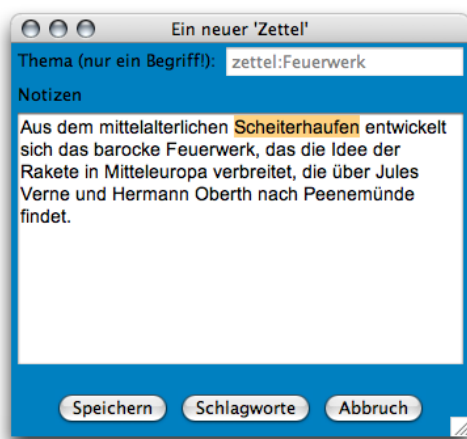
Ein neuer 'Zettel'

Thema (nur ein Begriff!): zettel:Feuerwerk

Notizen

Aus dem mittelalterlichen Scheiterhaufen entwickelt sich das barocke Feuerwerk, das die Idee der Rakete in Mitteleuropa verbreitet, die über Jules Verne und Hermann Oberth nach Peenemünde findet.

Speichern Schlagworte Abbruch